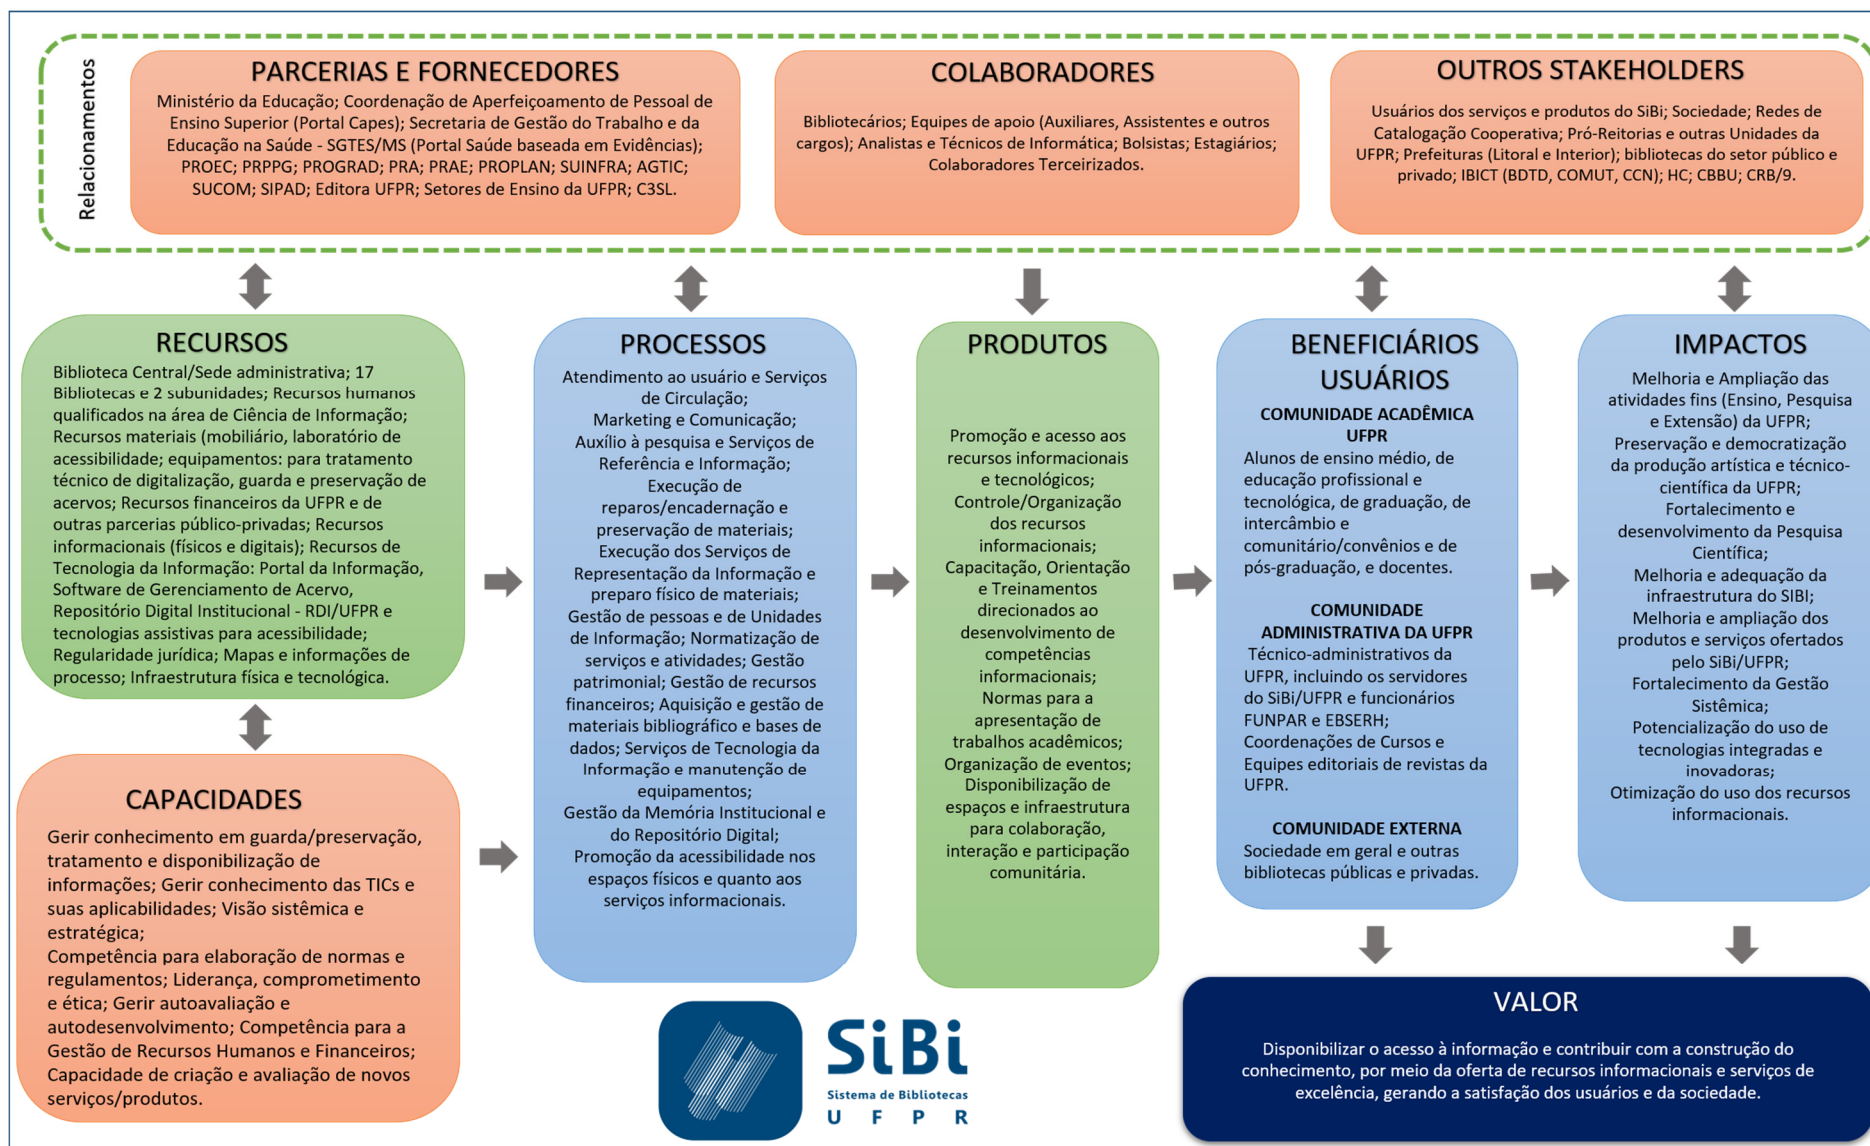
Relacionamentos

PARCERIAS E FORNECEDORES
Ministério da Educação; Coordenação de Aperfeiçoamento de Pessoal de Ensino Superior (Portal Capes); Secretaria de Gestão do Trabalho e da Educação na Saúde - SGTES/MS (Portal Saúde baseada em Evidências); PROEC; PRPPG; PROGRAD; PRA; PRAE; PROPLAN; SUINFRA; AGTIC; SUCOM; SIPAD; Editora UFPR; Setores de Ensino da UFPR; C3SL.

COLABORADORES
Bibliotecários; Equipes de apoio (Auxiliares, Assistentes e outros cargos); Analistas e Técnicos de Informática; Bolsistas; Estagiários; Colaboradores Terceirizados.

OUTROS STAKEHOLDERS
Usuários dos serviços e produtos do SiBi; Sociedade; Redes de Catalogação Cooperativa; Pró-Reitorias e outras Unidades da UFPR; Prefeituras (Litoral e Interior); bibliotecas do setor público e privado; IBICT (BDTD, COMUT, CCN); HC; CBBU; CRB/9.

RECURSOS
Biblioteca Central/Sede administrativa; 17 Bibliotecas e 2 subunidades; Recursos humanos qualificados na área de Ciência de Informação; Recursos materiais (mobiliário, laboratório de acessibilidade; equipamentos: para tratamento técnico de digitalização, guarda e preservação de acervos; Recursos financeiros da UFPR e de outras parcerias público-privadas; Recursos informacionais (físicos e digitais); Recursos de Tecnologia da Informação: Portal da Informação, Software de Gerenciamento de Acervo, Repositório Digital Institucional - RDI/UFPR e tecnologias assistivas para acessibilidade; Regularidade jurídica; Mapas e informações de processo; Infraestrutura física e tecnológica.

CAPACIDADES
Gerir conhecimento em guarda/preservação, tratamento e disponibilização de informações; Gerir conhecimento das TICs e suas aplicabilidades; Visão sistêmica e estratégica;
Competência para elaboração de normas e regulamentos; Liderança, comprometimento e ética; Gerir autoavaliação e autodesenvolvimento; Competência para a Gestão de Recursos Humanos e Financeiros; Capacidade de criação e avaliação de novos serviços/produtos.

PROCESSOS
Atendimento ao usuário e Serviços de Circulação;
Marketing e Comunicação;
Auxílio à pesquisa e Serviços de Referência e Informação;
Execução de reparos/encadernação e preservação de materiais;
Execução dos Serviços de Representação da Informação e preparo físico de materiais;
Gestão de pessoas e de Unidades de Informação; Normatização de serviços e atividades; Gestão patrimonial; Gestão de recursos financeiros; Aquisição e gestão de materiais bibliográfico e bases de dados; Serviços de Tecnologia da Informação e manutenção de equipamentos;
Gestão da Memória Institucional e do Repositório Digital;
Promoção da acessibilidade nos espaços físicos e quanto aos serviços informacionais.

PRODUTOS
Promoção e acesso aos recursos informacionais e tecnológicos;
Controle/Organização dos recursos informacionais;
Capacitação, Orientação e Treinamentos direcionados ao desenvolvimento de competências informacionais;
Normas para a apresentação de trabalhos acadêmicos;
Organização de eventos;
Disponibilização de espaços e infraestrutura para colaboração, interação e participação comunitária.

BENEFICIÁRIOS USUÁRIOS
COMUNIDADE ACADÊMICA UFPR
Alunos de ensino médio, de educação profissional e tecnológica, de graduação, de intercâmbio e comunitário/convênios e de pós-graduação, e docentes.

COMUNIDADE ADMINISTRATIVA DA UFPR
Técnico-administrativos da UFPR, incluindo os servidores do SiBi/UFPR e funcionários FUNPAR e EBSERH;
Coordenações de Cursos e Equipes editoriais de revistas da UFPR.

COMUNIDADE EXTERNA
Sociedade em geral e outras bibliotecas públicas e privadas.

IMPACTOS
Melhoria e Ampliação das atividades fins (Ensino, Pesquisa e Extensão) da UFPR;
Preservação e democratização da produção artística e técnico-científica da UFPR;
Fortalecimento e desenvolvimento da Pesquisa Científica;
Melhoria e adequação da infraestrutura do SIBI;
Melhoria e ampliação dos produtos e serviços ofertados pelo SiBi/UFPR;
Fortalecimento da Gestão Sistêmica;
Potencialização do uso de tecnologias integradas e inovadoras;
Otimização do uso dos recursos informacionais.

SiBi
Sistema de Bibliotecas
UFPR

VALOR
Disponibilizar o acesso à informação e contribuir com a construção do conhecimento, por meio da oferta de recursos informacionais e serviços de excelência, gerando a satisfação dos usuários e da sociedade.